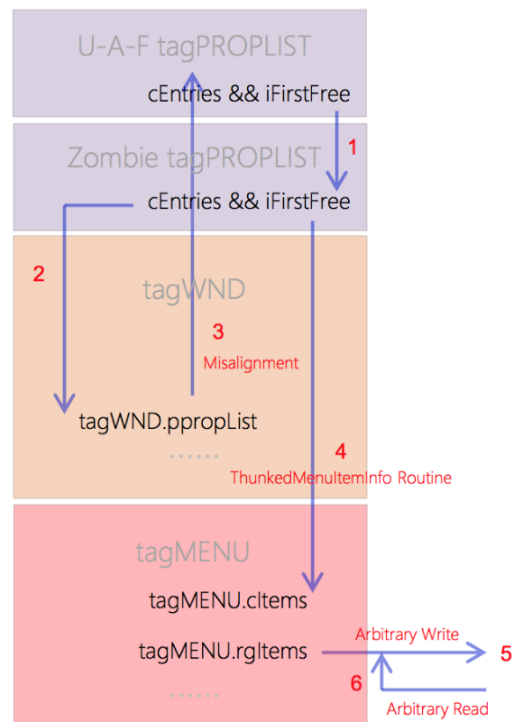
U-A-F tagPROPLIST

cEntries && iFirstFree

1

Zombie tagPROPLIST

cEntries && iFirstFree

2

tagWND

3

Misalignment

tagWND.ppropList

......

4

ThunkedMenuItemInfo Routine

tagMENU

tagMENU.cItems

tagMENU.rgItems

Arbitrary Write

5

6

Arbitrary Read

......